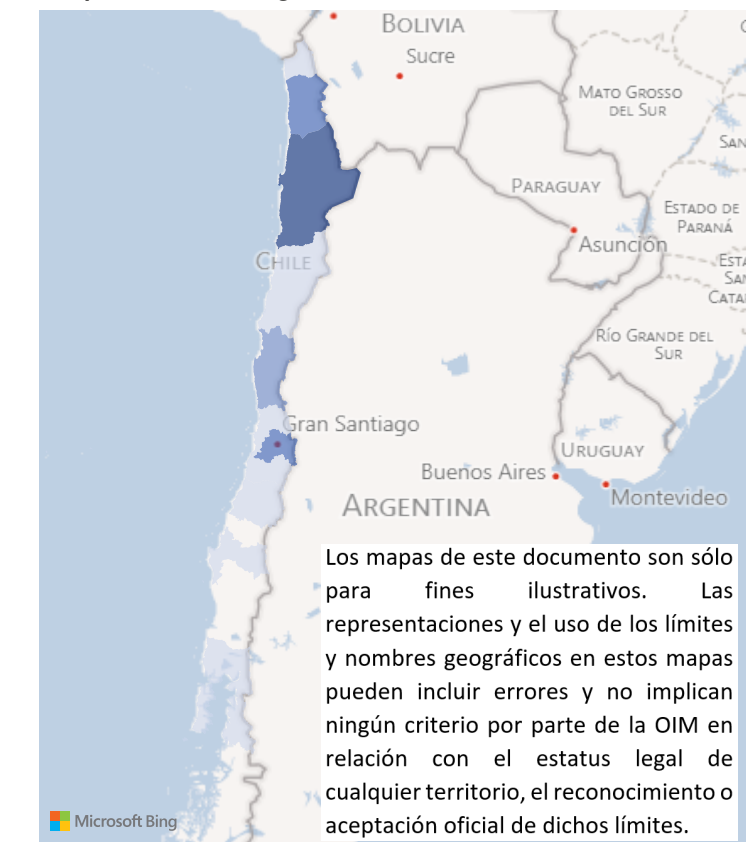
Bolivia
Sucre
Mato Grosso del Sur
San
Paraguay
Estado de Paraná
Asunción
Chile
Esta San Catar
Río Grande del Sur
Gran Santiago
Uruguay
Buenos Aires
Montevideo
Argentina

Los mapas de este documento son sólo para fines ilustrativos. Las representaciones y el uso de los límites y nombres geográficos en estos mapas pueden incluir errores y no implican ningún criterio por parte de la OIM en relación con el estatus legal de cualquier territorio, el reconocimiento o aceptación oficial de dichos límites.

Microsoft Bing